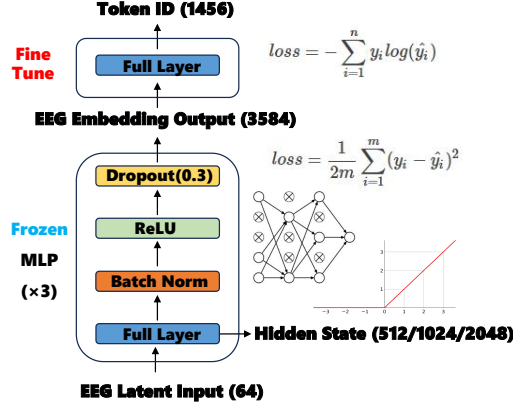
Token ID (1456)

Fine Tune

Full Layer

$loss = -\sum_{i=1}^{n} y_i log(\hat{y_i})$

EEG Embedding Output (3584)

$loss = \frac{1}{2m}\sum_{i=1}^{m}(y_i - \hat{y_i})^2$

Dropout(0.3)

Frozen

ReLU

MLP

(×3)

Batch Norm

3
2
1
0
−3 −2 −1 0 1 2 3

Full Layer

Hidden State (512/1024/2048)

EEG Latent Input (64)